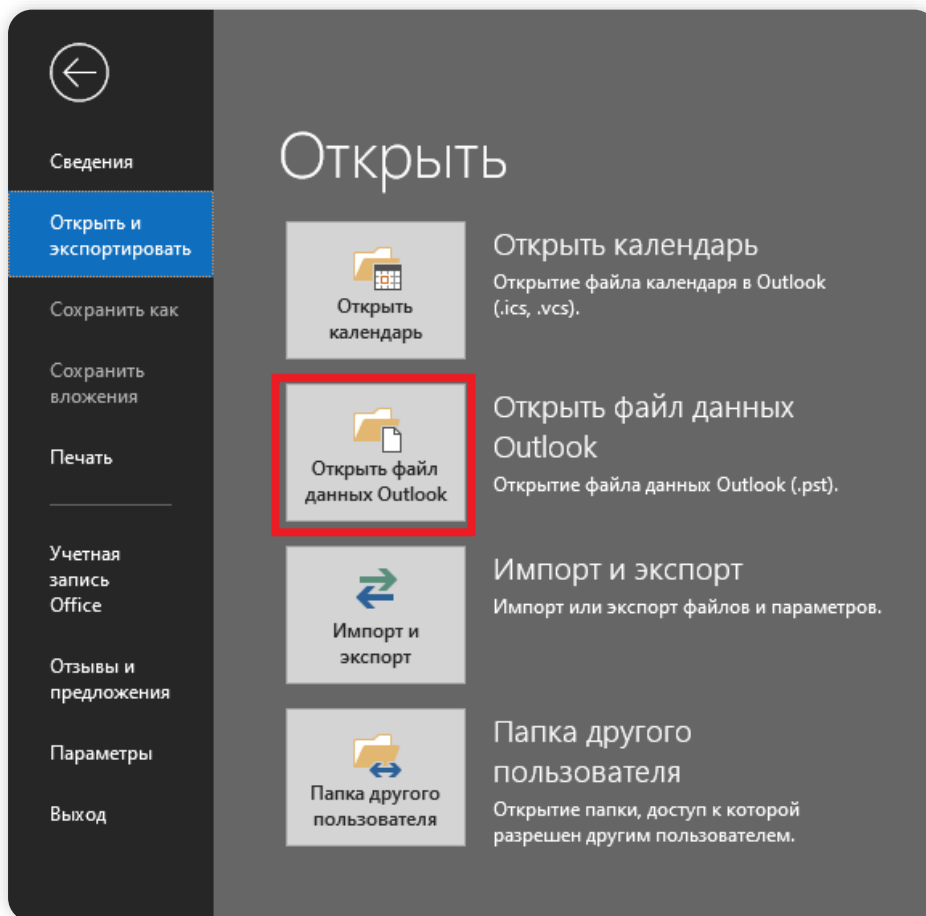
Сведения

Открыть и экспортировать

Сохранить как

Сохранить вложения

Печать

Учетная запись Office

Отзывы и предложения

Параметры

Выход

Открыть

Открыть календарь

Открыть календарь

Открытие файла календаря в Outlook (.ics, .vcs).

Открыть файл данных Outlook

Открыть файл данных Outlook

Открытие файла данных Outlook (.pst).

Импорт и экспорт

Импорт и экспорт

Импорт или экспорт файлов и параметров.

Папка другого пользователя

Папка другого пользователя

Открытие папки, доступ к которой разрешен другим пользователем.